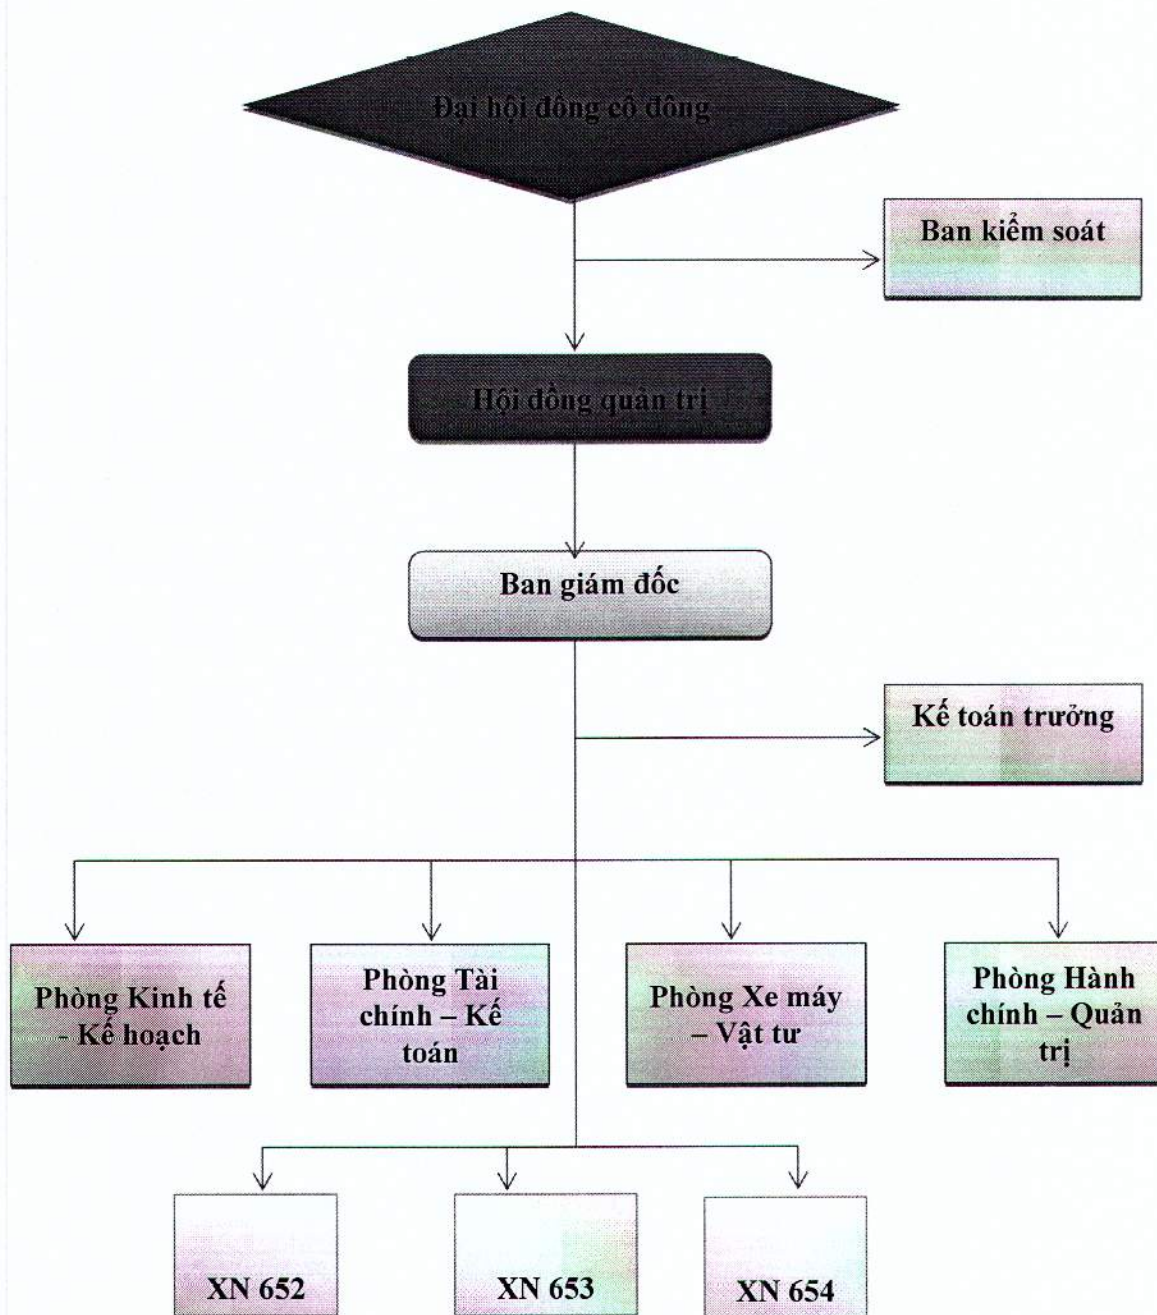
Đại hội đồng cổ đông

Ban kiểm soát

Hội đồng quản trị

Ban giám đốc

Kế toán trưởng

Phòng Kinh tế - Kế hoạch

Phòng Tài chính – Kế toán

Phòng Xe máy – Vật tư

Phòng Hành chính – Quản trị

XN 652

XN 653

XN 654